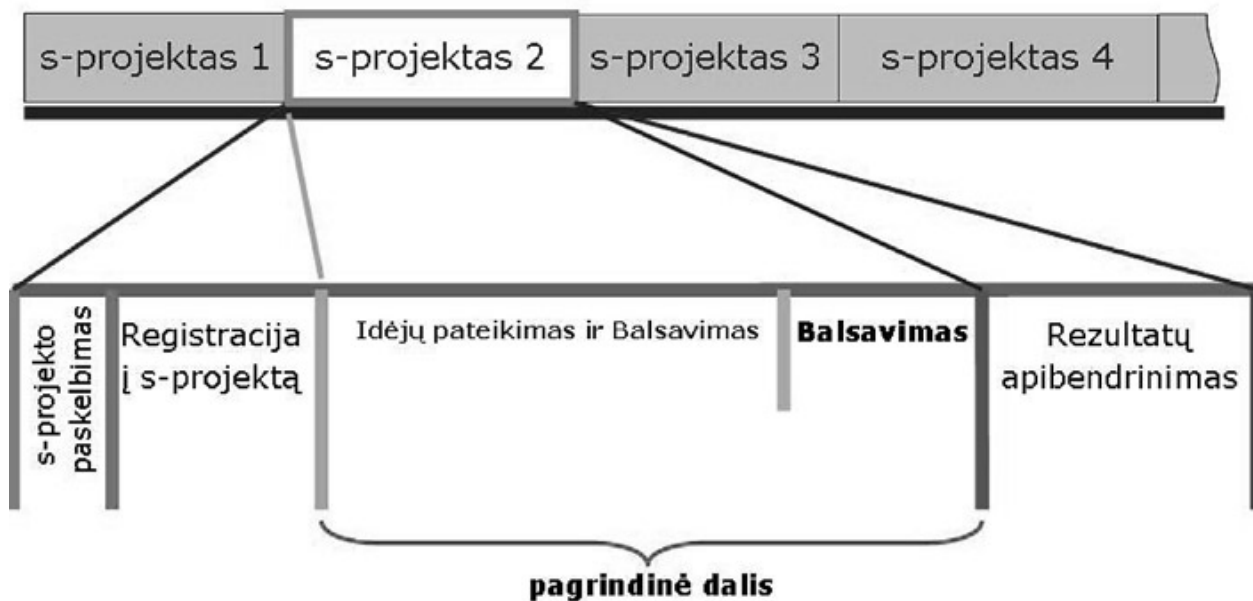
s-projektas 1 | s-projektas 2 | s-projektas 3 | s-projektas 4

s-projekto paskelbimas

Registracija į s-projektą

Idėjų pateikimas ir Balsavimas

**Balsavimas**

Rezultatų apibendrinimas

**pagrindinė dalis**